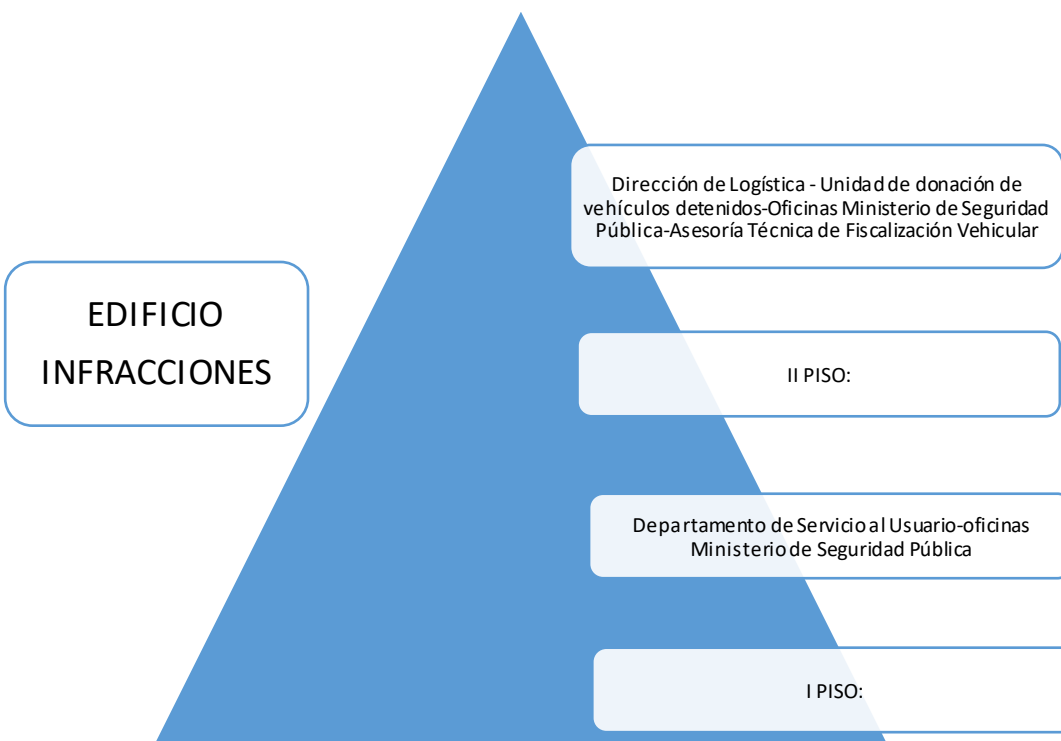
EDIFICIO INFRACCIONES

Dirección de Logística - Unidad de donación de vehículos detenidos-Oficinas Ministerio de Seguridad Pública-Asesoría Técnica de Fiscalización Vehicular

II PISO:

Departamento de Servicio al Usuario-oficinas Ministerio de Seguridad Pública

I PISO: